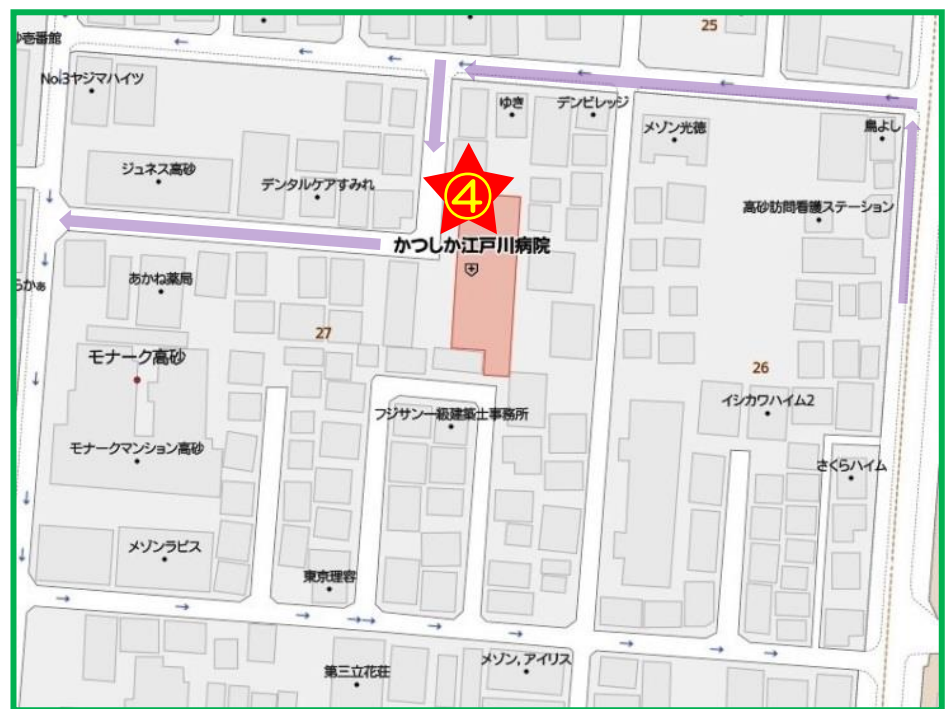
25
No.3ヤジマハイツ
ゆき
デンビレッジ
メゾン光徳
鳥よし
ジュネス高砂
デンタルケアすみれ
④
高砂訪問看護ステーション
かつしか江戸川病院
あかね薬局
27
モナーク高砂
26
フジサンー級建築士事務所
イシカワハイム2
モナークマンション高砂
さくらハイム
メゾンラピス
東京理容
第三立花荘
メゾン, アイリス